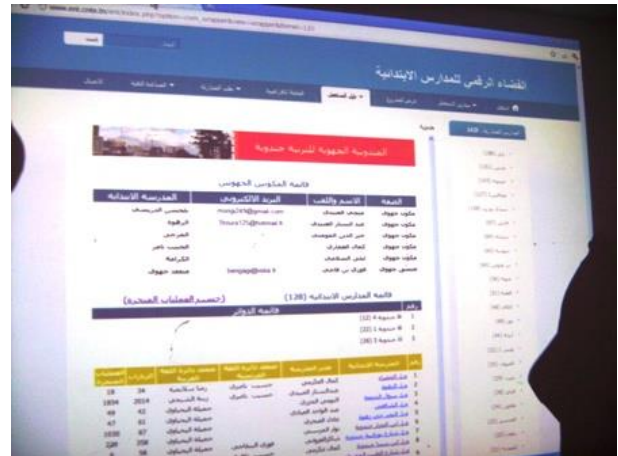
الفضاء الرقمي للمدارس الابتدائية

المندوبية الجهوية للتربية جندوبة

قائمة المكونين الجهويين

| الصفة | الاسم واللقب | البريد الالكتروني | المدرسة الابتدائية |
|---|---|---|---|
| مكون جهوي | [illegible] | mongi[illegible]@gmail.com | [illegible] |
| مكون جهوي | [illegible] | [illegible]@hotmail.fr | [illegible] |
| مكون جهوي | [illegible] | | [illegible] |
| مكون جهوي | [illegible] | | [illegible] |
| مكون جهوي | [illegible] | | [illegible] |
| منسق جهوي | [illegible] | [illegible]@edu.tn | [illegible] |

قائمة المدارس الابتدائية (128) (تحسين العمليات المنجزة)

قائمة الدوائر

جندوبة 1 (32)
جندوبة 2 (33)
جندوبة 3 (30)

| المدرسة الابتدائية | مدير المدرسة | منسق دائرة التعليم الأساسي | منسق دائرة التعليم العمومي | الزيارات | المساهمات المنجزة |
|---|---|---|---|---|---|
| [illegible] | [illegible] | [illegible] | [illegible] | 26 | 28 |
| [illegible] | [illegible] | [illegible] | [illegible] | 2014 | 1604 |
| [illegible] | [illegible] | | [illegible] | 62 | 49 |
| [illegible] | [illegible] | | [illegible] | 61 | 47 |
| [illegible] | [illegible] | | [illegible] | 87 | 1030 |
| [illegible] | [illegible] | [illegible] | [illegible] | 208 | 228 |